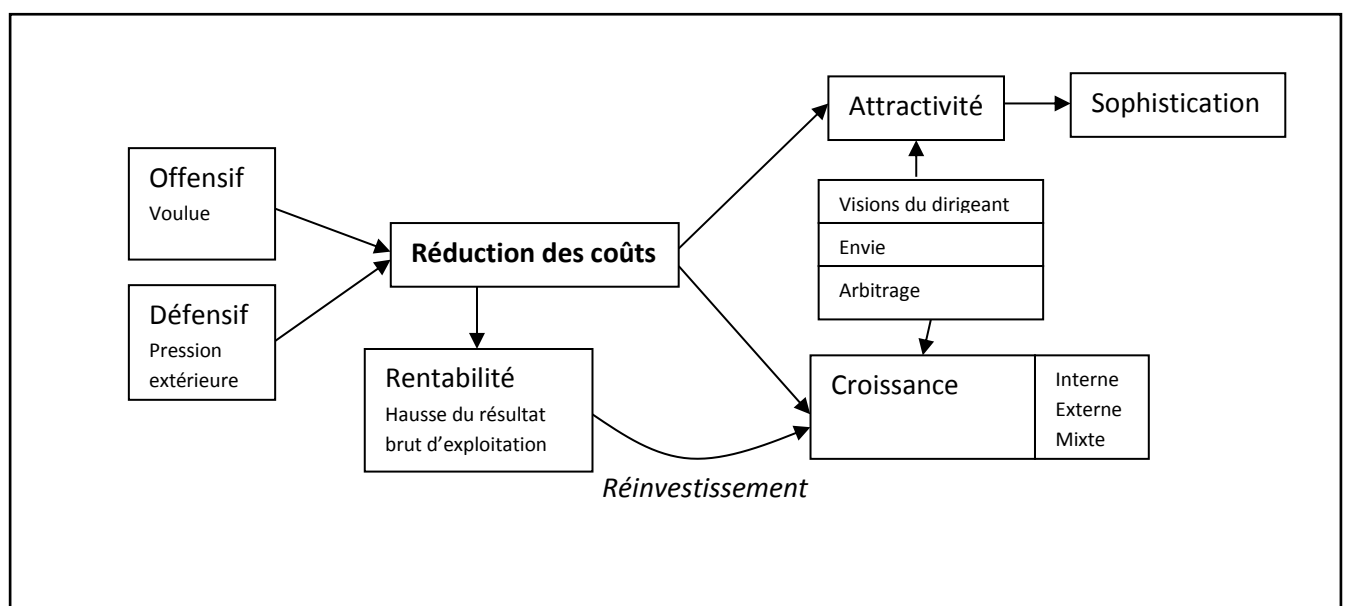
Attractivité

Sophistication

Offensif
Voulue

Visions du dirigeant

Envie

Réduction des coûts

Arbitrage

Défensif
Pression extérieure

Rentabilité
Hausse du résultat brut d'exploitation

Croissance

Interne
Externe
Mixte

Réinvestissement